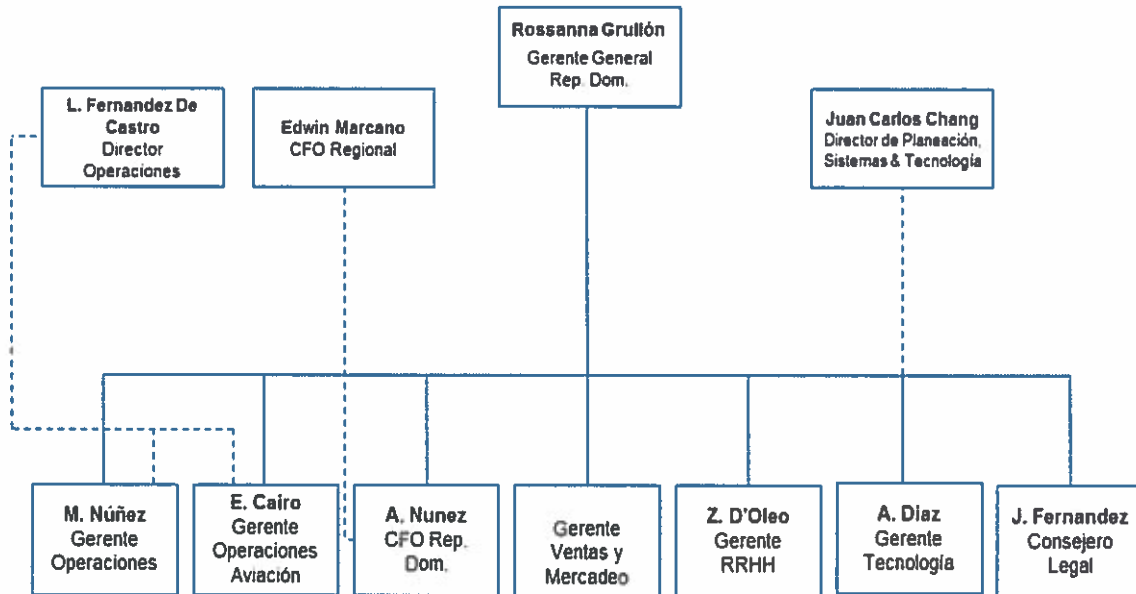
Rossanna Grullón
Gerente General
Rep. Dom.

L. Fernandez De Castro
Director
Operaciones

Edwin Marcano
CFO Regional

Juan Carlos Chang
Director de Planeación, Sistemas & Tecnología

M. Núñez
Gerente
Operaciones

E. Cairo
Gerente
Operaciones
Aviación

A. Nunez
CFO Rep. Dom.

Gerente
Ventas y
Mercadeo

Z. D'Oleo
Gerente
RRHH

A. Diaz
Gerente
Tecnología

J. Fernandez
Consejero
Legal